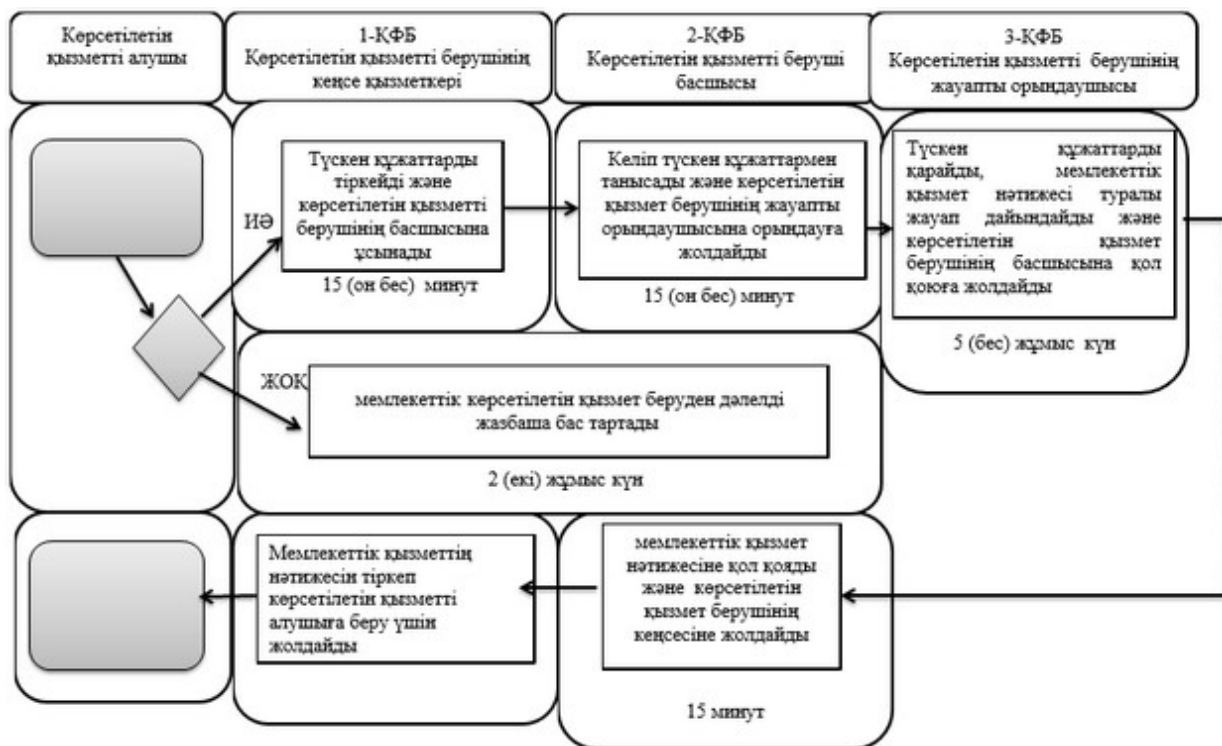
Көрсетілетін қызметті алушы

1-ҚФБ
Көрсетілетін қызметті берушінің кеңсе қызметкері

2-ҚФБ
Көрсетілетін қызметті беруші басшысы

3-ҚФБ
Көрсетілетін қызметті берушінің жауапты орындаушысы

Түскен құжаттарды тіркейді және көрсетілетін қызметті берушінің басшысына ұсынады

ИӘ

15 (он бес) минут

Келіп түскен құжаттармен танысады және көрсетілетін қызмет берушінің жауапты орындаушысына орындауға жолдайды

15 (он бес) минут

Түскен құжаттарды қарайды, мемлекеттік қызмет нәтижесі туралы жауап дайындайды және көрсетілетін қызмет берушінің басшысына қол қоюға жолдайды

5 (бес) жұмыс күн

ЖОҚ

мемлекеттік көрсетілетін қызмет беруден дәлелді жазбаша бас тартады

2 (екі) жұмыс күн

Мемлекеттік қызметтің нәтижесін тіркеп көрсетілетін қызметті алушыға беру үшін жолдайды

мемлекеттік қызмет нәтижесіне қол қояды және көрсетілетін қызмет берушінің кеңсесіне жолдайды

15 минут